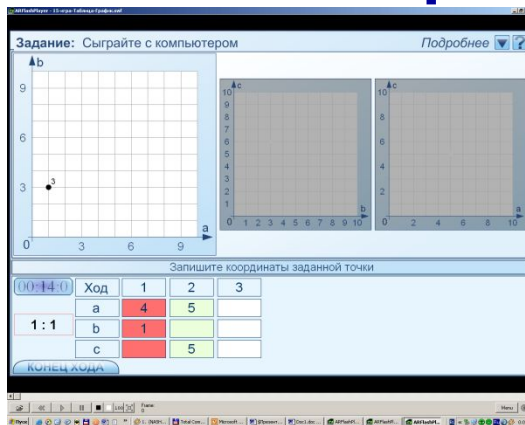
AltFlashPlayer - 15-игра-Таблица-График.swf

Задание: Сыграйте с компьютером

Подробнее

b
9
6
3
3
0
3
6
9
a

c
10
9
8
7
6
5
4
3
2
1
0
1
2
3
4
5
6
7
8
9
10
b

c
10
8
6
4
2
0
2
4
6
8
10
a

Запишите координаты заданной точки

| 00:14:0 | Ход | 1 | 2 | 3 |
|---|---|---|---|---|
| | a | 4 | 5 | |
| 1 : 1 | b | 1 | | |
| | c | | 5 | |

КОНЕЦ ХОДА

Frame
0

View

Пуск